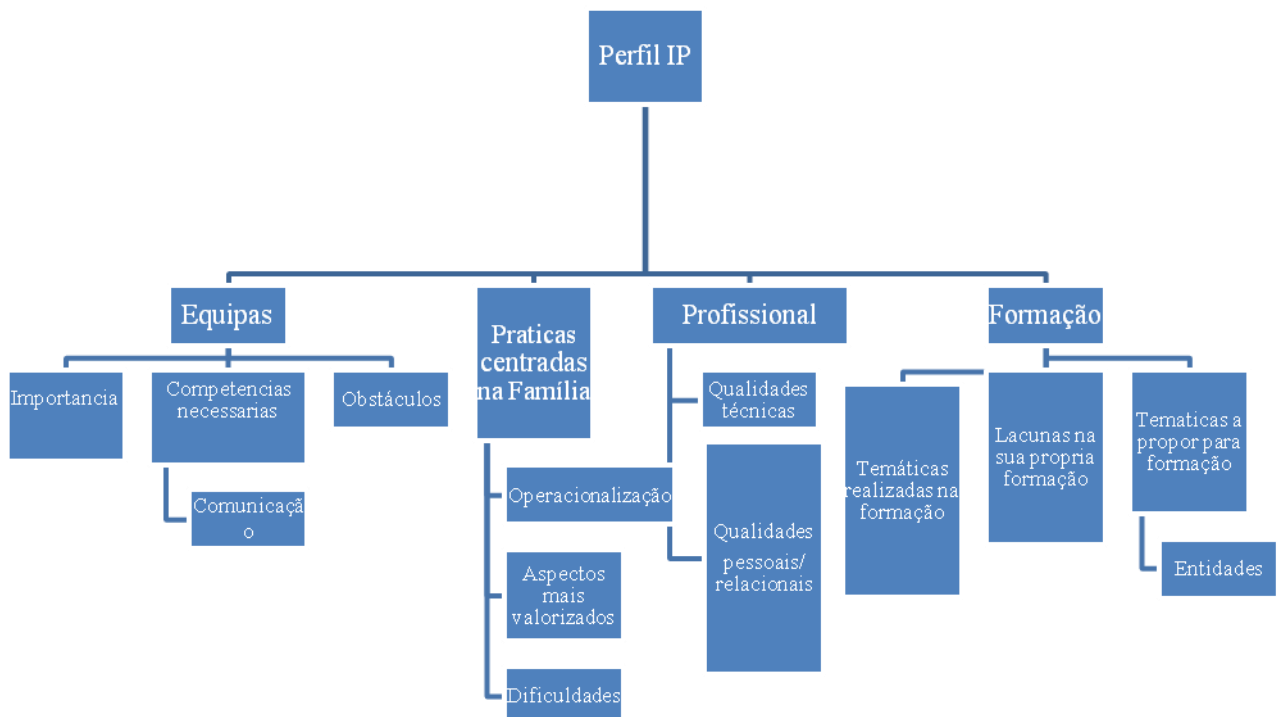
Perfil IP

Equipas

Importancia

Competencias necessarias

Comunicação

Obstáculos

Praticas centradas na Família

Operacionalização

Aspectos mais valorizados

Dificuldades

Profissional

Qualidades técnicas

Qualidades pessoais/ relacionais

Formação

Temáticas realizadas na formação

Lacunas na sua propria formação

Tematicas a propor para formação

Entidades